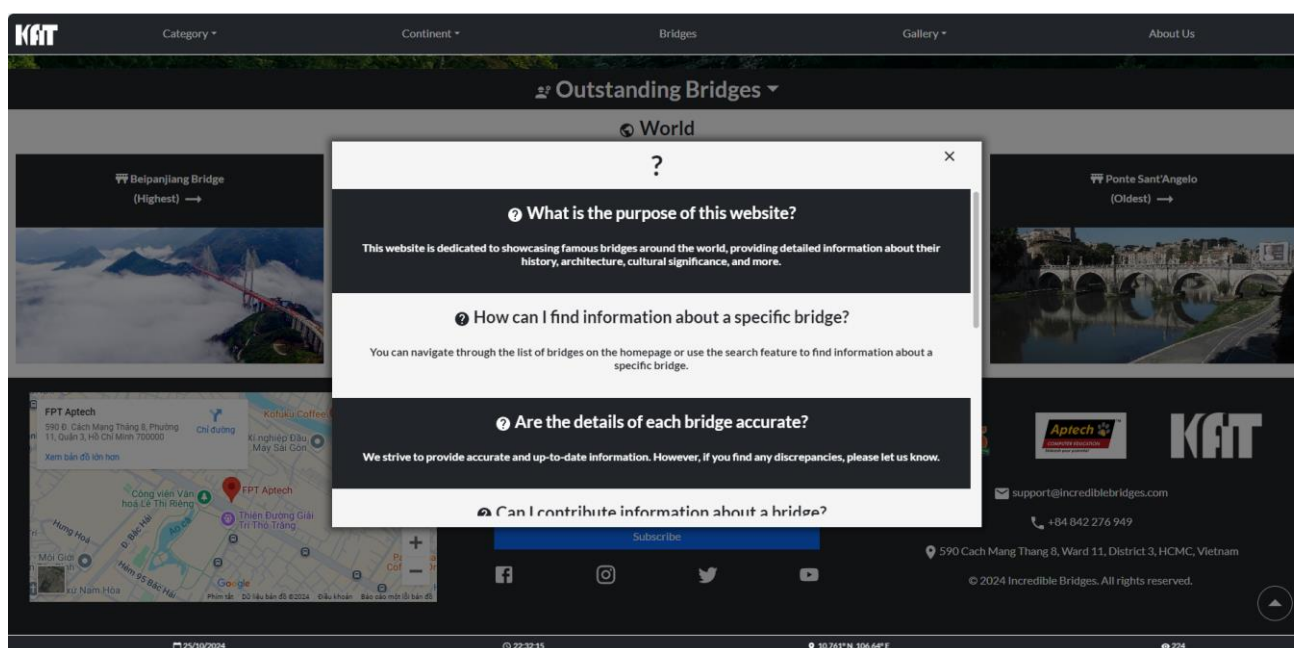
KAT

Category ▾

Continent ▾

Bridges

Gallery ▾

About Us

Outstanding Bridges ▾

World

Beipanjiang Bridge
(Highest) ⟶

Ponte Sant'Angelo
(Oldest) ⟶

?

×

What is the purpose of this website?

This website is dedicated to showcasing famous bridges around the world, providing detailed information about their history, architecture, cultural significance, and more.

How can I find information about a specific bridge?

You can navigate through the list of bridges on the homepage or use the search feature to find information about a specific bridge.

Are the details of each bridge accurate?

We strive to provide accurate and up-to-date information. However, if you find any discrepancies, please let us know.

Can I contribute information about a bridge?

FPT Aptech
590 Đ. Cách Mạng Tháng 8, Phường 11, Quận 3, Hồ Chí Minh 700000
Chỉ đường
Xem bản đồ lớn hơn
Kohuku Coffee
Xí nghiệp Đầu May Sài Gòn
Công viên Văn hoá Lê Thị Riêng
FPT Aptech
Thiên Đường Giải Trí Thỏ Trắng
Hùng Hoa
Môi Giới
Hẻm 95 Bắc Hải
Xứ Nam Hòa
Google
Phím tắt Dữ liệu bản đồ ©2024 Điều khoản Báo cáo một lỗi bản đồ

Subscribe

Aptech COMPUTER EDUCATION

KAT

support@incrediblebridges.com

+84 842 276 949

590 Cach Mang Thang 8, Ward 11, District 3, HCMC, Vietnam

© 2024 Incredible Bridges. All rights reserved.

25/10/2024

22:32:15

10.761°N 106.64°E

224